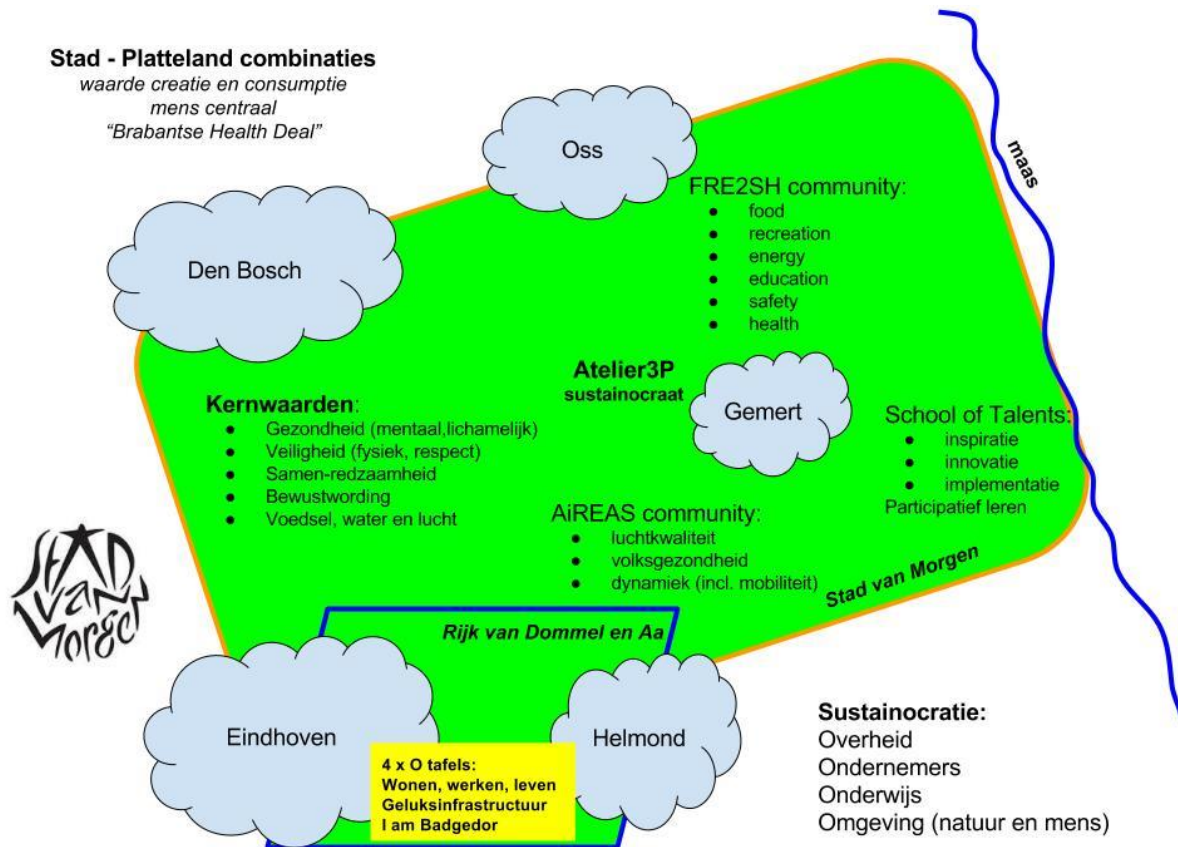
**Stad - Platteland combinaties**
*waarde creatie en consumptie*
*mens centraal*
*"Brabantse Health Deal"*

Oss

maas

Den Bosch

FRE2SH community:
- food
- recreation
- energy
- education
- safety
- health

**Atelier3P**
**sustainocraat**

Gemert

**Kernwaarden**:
- Gezondheid (mentaal,lichamelijk)
- Veiligheid (fysiek, respect)
- Samen-redzaamheid
- Bewustwording
- Voedsel, water en lucht

School of Talents:
- inspiratie
- innovatie
- implementatie

Participatief leren

AiREAS community:
- luchtkwaliteit
- volksgezondheid
- dynamiek (incl. mobiliteit)

Stad van Morgen

Stad van Morgen

Rijk van Dommel en Aa

Eindhoven

Helmond

**4 x O tafels:**
**Wonen, werken, leven**
**Geluksinfrastructuur**
**I am Badgedor**

**Sustainocratie:**
Overheid
Ondernemers
Onderwijs
Omgeving (natuur en mens)